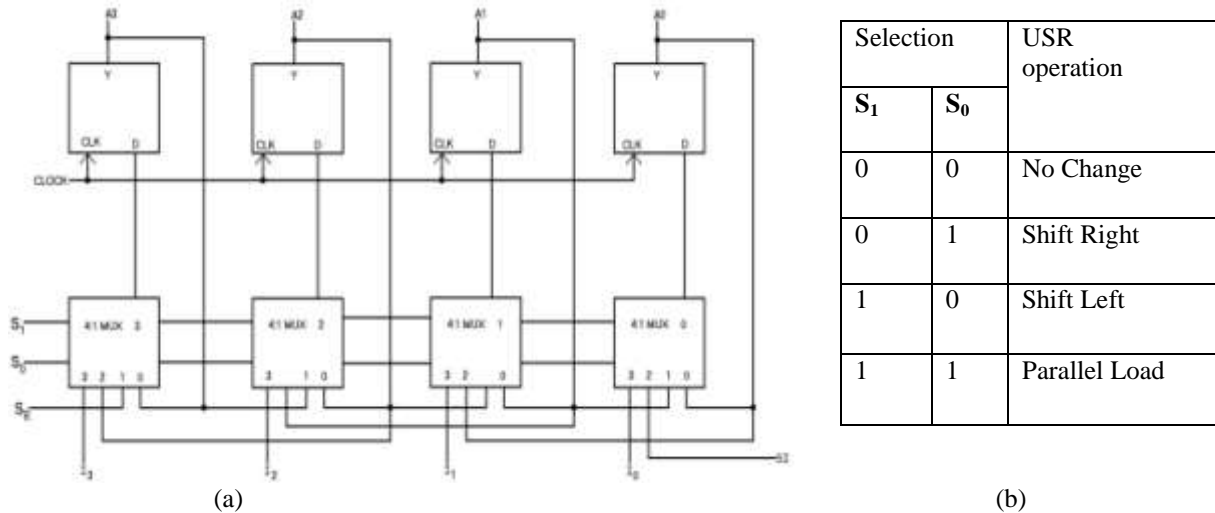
A3
A2
A1
A0

Y
Y
Y
Y

CLK D
CLK D
CLK D
CLK D

CLOCK

$S_1$
$S_0$
$S_R$

4:1 MUX 3
3 2 1 0
4:1 MUX 2
3 1 0
4:1 MUX 1
3 2 0
4:1 MUX 0
3 2 1 0

$I_3$
$I_2$
$I_1$
$I_0$

SL

(a)

| Selection | | USR operation |
|---|---|---|
| $S_1$ | $S_0$ | |
| 0 | 0 | No Change |
| 0 | 1 | Shift Right |
| 1 | 0 | Shift Left |
| 1 | 1 | Parallel Load |

(b)